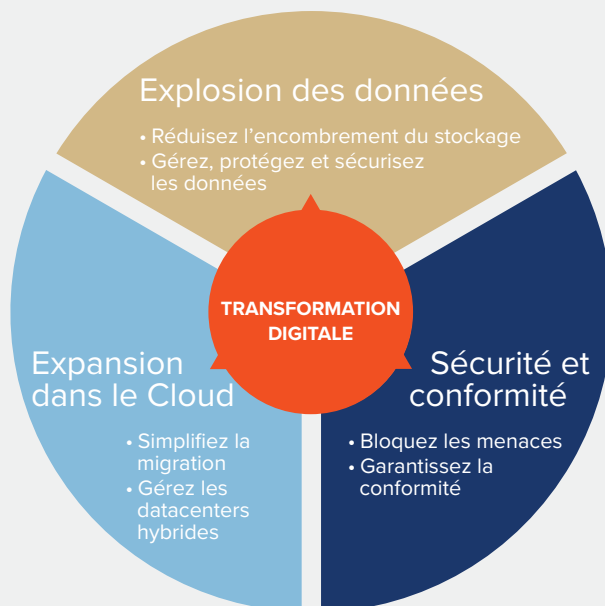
Explosion des données

• Réduisez l'encombrement du stockage
• Gérez, protégez et sécurisez les données

TRANSFORMATION DIGITALE

Expansion dans le Cloud

• Simplifiez la migration
• Gérez les datacenters hybrides

Sécurité et conformité

• Bloquez les menaces
• Garantissez la conformité